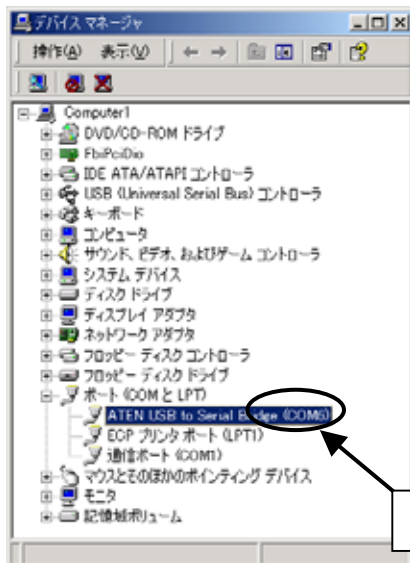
デバイス マネージャ

操作(A) 表示(V)

Computer1
DVD/CD-ROM ドライブ
FbiPciDio
IDE ATA/ATAPI コントローラ
USB (Universal Serial Bus) コントローラ
キーボード
コンピュータ
サウンド、ビデオ、およびゲーム コントローラ
システム デバイス
ディスク ドライブ
ディスプレイ アダプタ
ネットワーク アダプタ
フロッピー ディスク コントローラ
フロッピー ディスク ドライブ
ポート (COM と LPT)
ATEN USB to Serial Bridge (COM6)
ECP プリンタ ポート (LPT1)
通信ポート (COM1)
マウスとそのほかのポインティング デバイス
モニタ
記憶域ボリューム